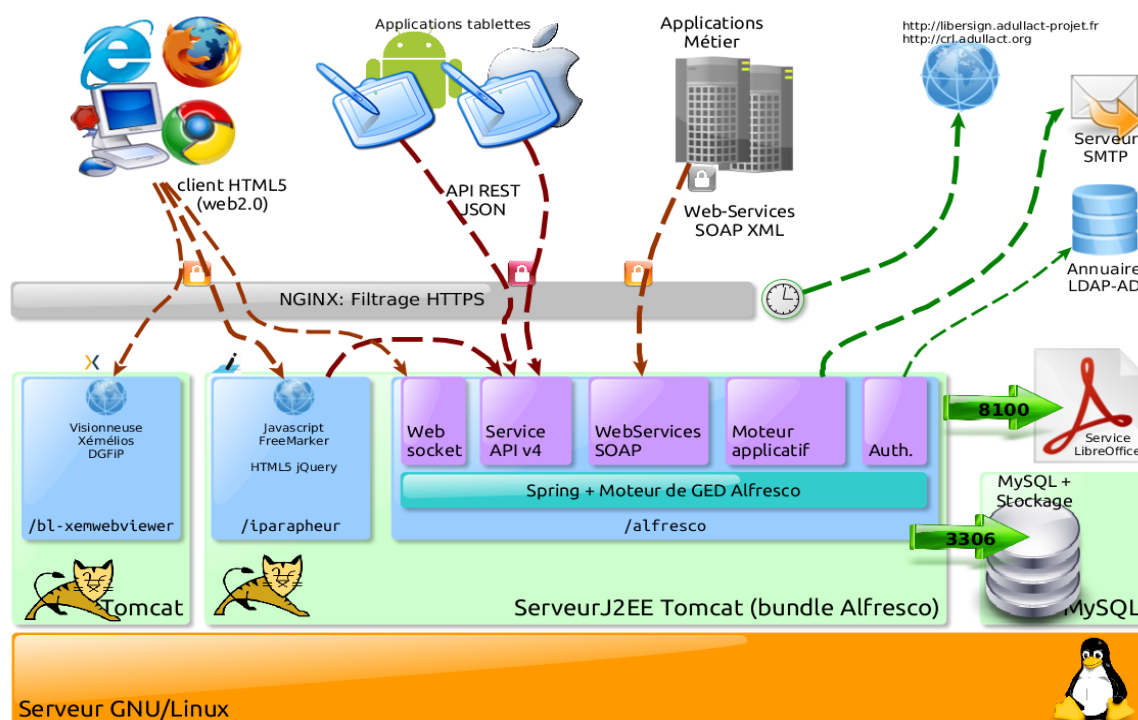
Applications tablettes

Applications Métier

http://libersign.adullact-projet.fr
http://crl.adullact.org

client HTML5 (web2.0)

API REST JSON

Web-Services SOAP XML

Serveur SMTP

Annuaire LDAP-AD

NGINX: Filtrage HTTPS

Visionneuse Xémélios DGFiP

/bl-xemwebviewer

Javascript FreeMarker

HTML5 jQuery

/iparapheur

Web socket

Service API v4

WebServices SOAP

Moteur applicatif

Auth.

Spring + Moteur de GED Alfresco

/alfresco

8100

Service LibreOffice

MySQL + Stockage

3306

Tomcat

ServeurJ2EE Tomcat (bundle Alfresco)

MySQL

Serveur GNU/Linux